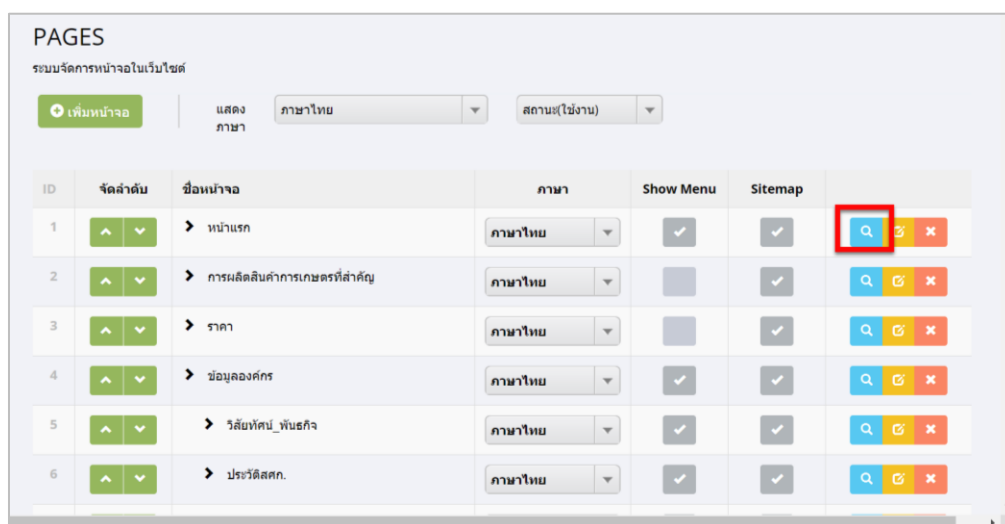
PAGES
ระบบจัดการหน้าจอในเว็บไซต์

เพิ่มหน้าจอ แสดงภาษา ภาษาไทย สถานะ(ใช้งาน)

| ID | จัดลำดับ | ชื่อหน้าจอ | ภาษา | Show Menu | Sitemap | |
|---|---|---|---|---|---|---|
| 1 | | หน้าแรก | ภาษาไทย | | | |
| 2 | | การผลิตสินค้าการเกษตรที่สำคัญ | ภาษาไทย | | | |
| 3 | | ราคา | ภาษาไทย | | | |
| 4 | | ข้อมูลองค์กร | ภาษาไทย | | | |
| 5 | | วิสัยทัศน์_พันธกิจ | ภาษาไทย | | | |
| 6 | | ประวัติสศก. | ภาษาไทย | | | |